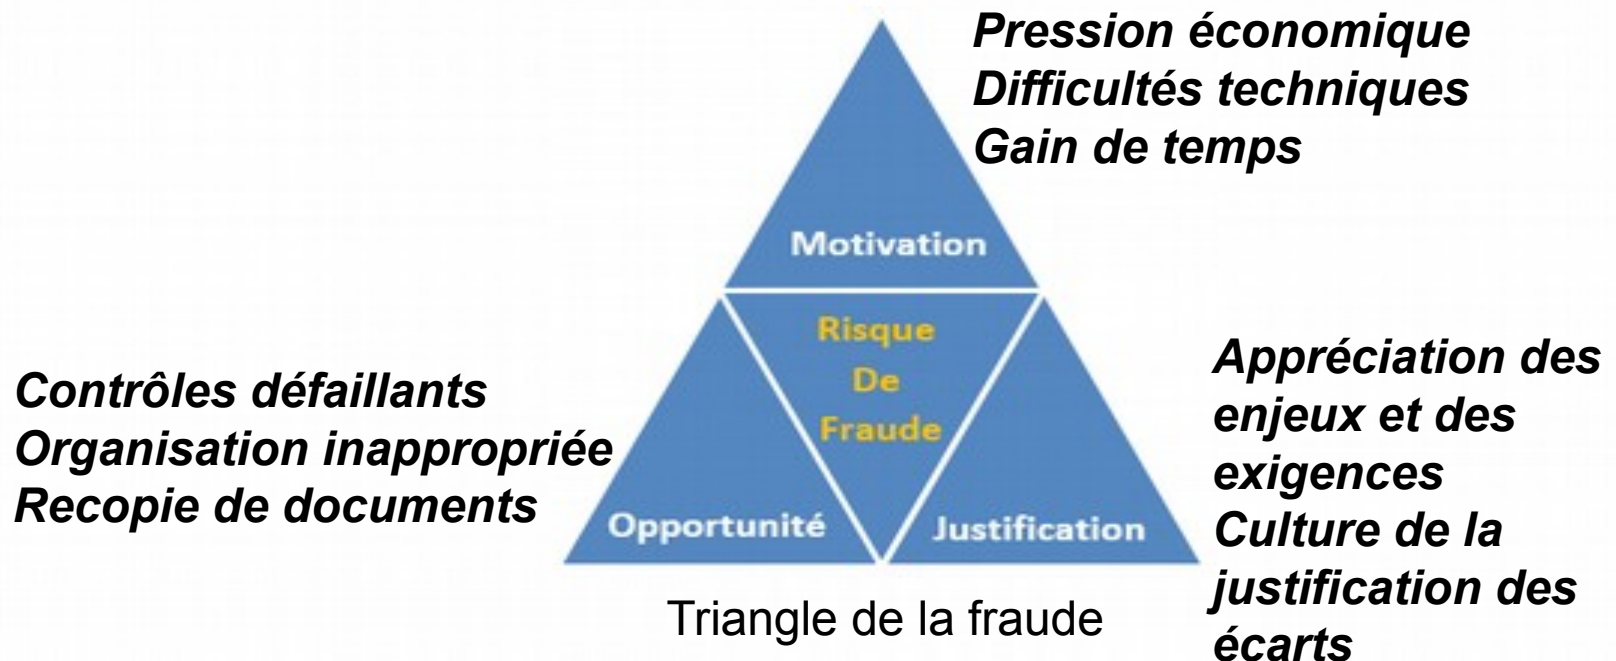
Pression économique
Difficultés techniques
Gain de temps

Motivation

Risque
De
Fraude

Contrôles défaillants
Organisation inappropriée
Recopie de documents

Opportunité

Justification

Appréciation des enjeux et des exigences
Culture de la justification des écarts

Triangle de la fraude